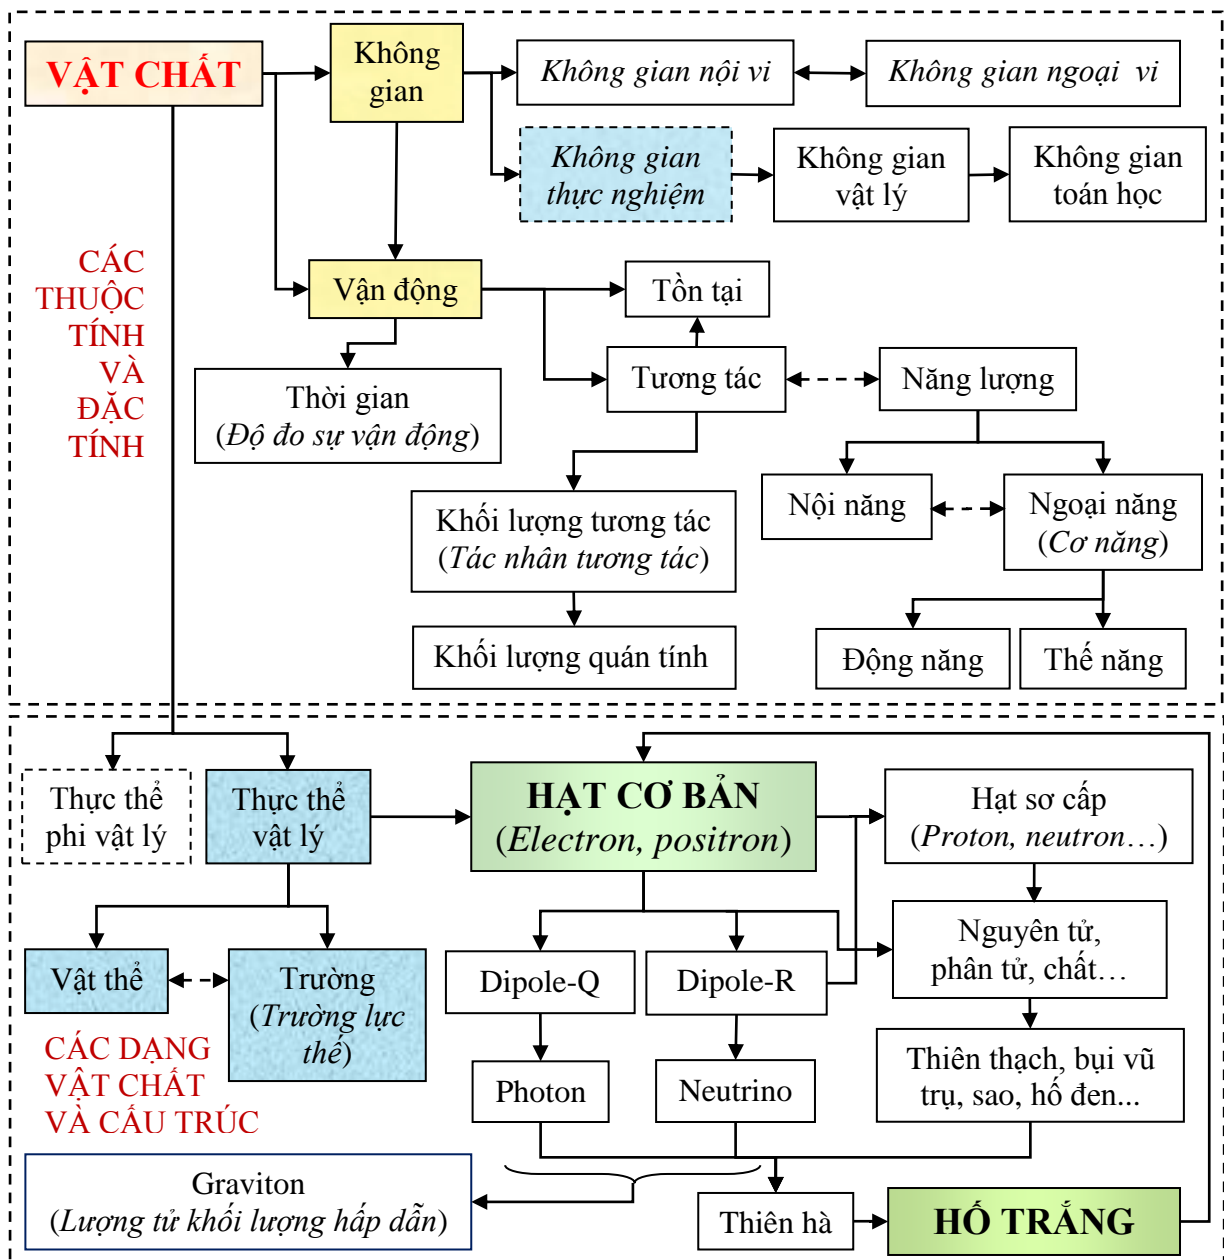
VẬT CHẤT

Không gian

Không gian nội vi

Không gian ngoại vi

Không gian thực nghiệm

Không gian vật lý

Không gian toán học

CÁC THUỘC TÍNH VÀ ĐẶC TÍNH

Vận động

Tồn tại

Thời gian (Độ đo sự vận động)

Tương tác

Năng lượng

Khối lượng tương tác (Tác nhân tương tác)

Nội năng

Ngoại năng (Cơ năng)

Khối lượng quán tính

Động năng

Thế năng

Thực thể phi vật lý

Thực thể vật lý

HẠT CƠ BẢN (Electron, positron)

Hạt sơ cấp (Proton, neutron…)

Nguyên tử, phân tử, chất…

Vật thể

Trường (Trường lực thế)

Dipole-Q

Dipole-R

CÁC DẠNG VẬT CHẤT VÀ CẤU TRÚC

Thiên thạch, bụi vũ trụ, sao, hố đen...

Photon

Neutrino

Graviton (Lượng tử khối lượng hấp dẫn)

Thiên hà

HỐ TRẮNG